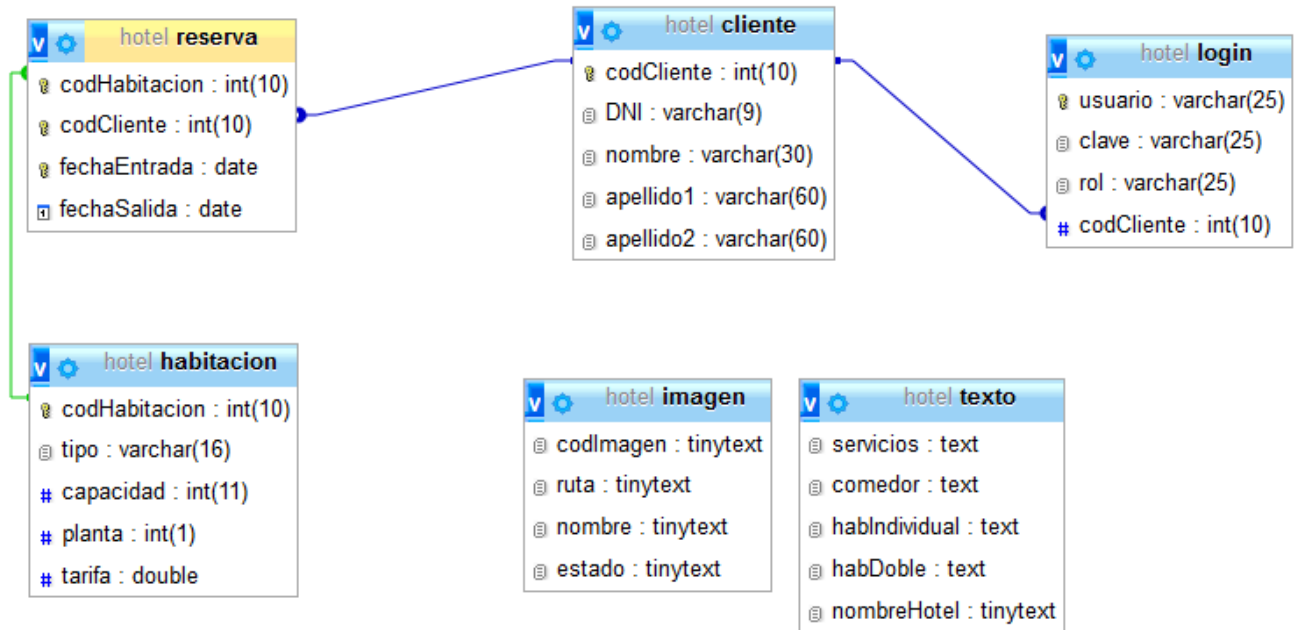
hotel reserva
codHabitacion : int(10)
codCliente : int(10)
fechaEntrada : date
fechaSalida : date

hotel cliente
codCliente : int(10)
DNI : varchar(9)
nombre : varchar(30)
apellido1 : varchar(60)
apellido2 : varchar(60)

hotel login
usuario : varchar(25)
clave : varchar(25)
rol : varchar(25)
codCliente : int(10)

hotel habitacion
codHabitacion : int(10)
tipo : varchar(16)
capacidad : int(11)
planta : int(1)
tarifa : double

hotel imagen
codImagen : tinytext
ruta : tinytext
nombre : tinytext
estado : tinytext

hotel texto
servicios : text
comedor : text
habIndividual : text
habDoble : text
nombreHotel : tinytext